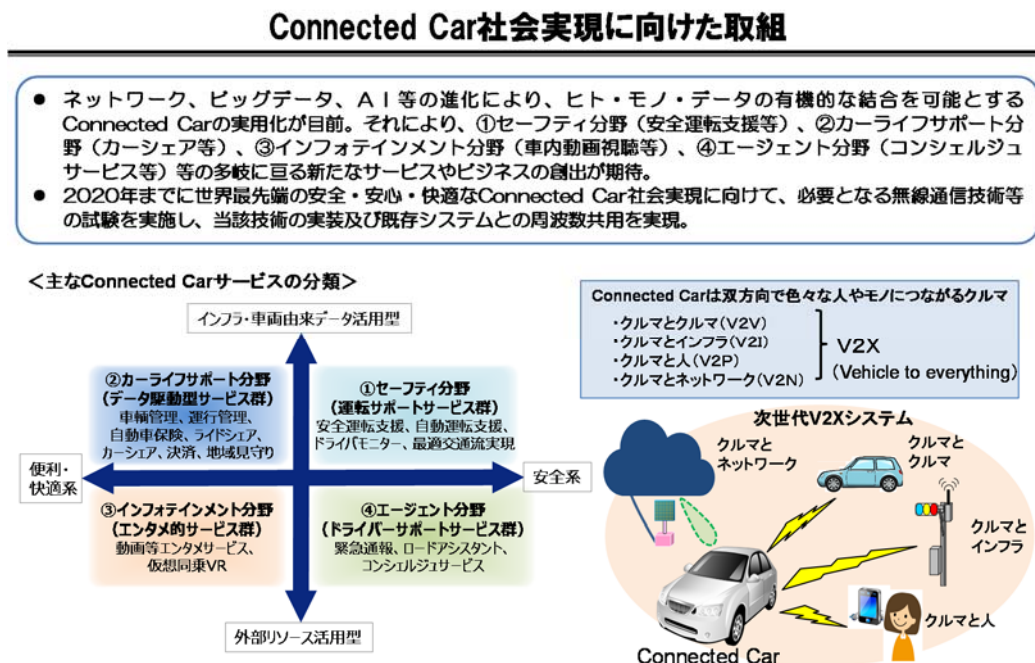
Connected Car社会実現に向けた取組

● ネットワーク、ビッグデータ、AI等の進化により、ヒト・モノ・データの有機的な結合を可能とするConnected Carの実用化が目前。それにより、①セーフティ分野（安全運転支援等）、②カーライフサポート分野（カーシェア等）、③インフォテインメント分野（車内動画視聴等）、④エージェント分野（コンシェルジュサービス等）等の多岐に亘る新たなサービスやビジネスの創出が期待。
● 2020年までに世界最先端の安全・安心・快適なConnected Car社会実現に向けて、必要となる無線通信技術等の試験を実施し、当該技術の実装及び既存システムとの周波数共用を実現。

＜主なConnected Carサービスの分類＞

インフラ・車両由来データ活用型

②カーライフサポート分野
（データ駆動型サービス群）
車輌管理、運行管理、自動車保険、ライドシェア、カーシェア、決済、地域見守り

①セーフティ分野
（運転サポートサービス群）
安全運転支援、自動運転支援、ドライバモニター、最適交通流実現

便利・快適系

安全系

③インフォテインメント分野
（エンタメ的サービス群）
動画等エンタメサービス、仮想同乗VR

④エージェント分野
（ドライバーサポートサービス群）
緊急通報、ロードアシスタント、コンシェルジュサービス

外部リソース活用型

Connected Carは双方向で色々な人やモノにつながるクルマ
・クルマとクルマ（V2V）
・クルマとインフラ（V2I）
・クルマと人（V2P）
・クルマとネットワーク（V2N）
V2X
（Vehicle to everything）

次世代V2Xシステム
クルマとネットワーク
クルマとクルマ
クルマとインフラ
クルマと人
Connected Car